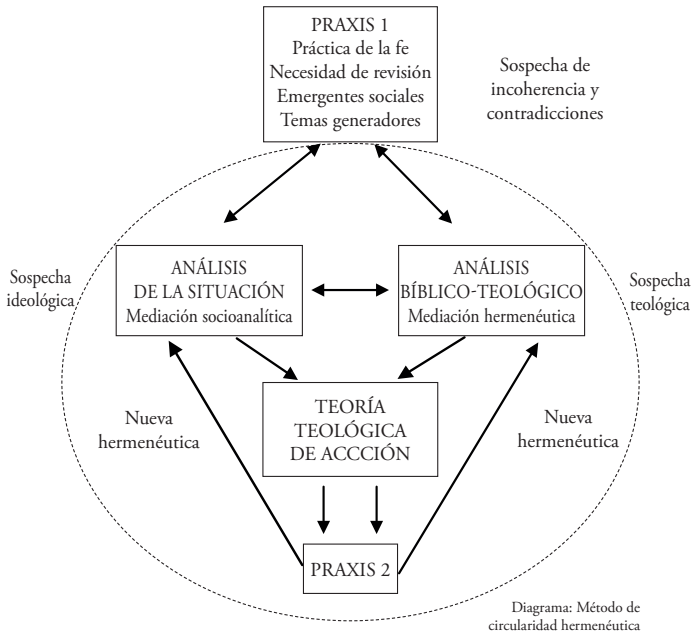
PRAXIS 1
Práctica de la fe
Necesidad de revisión
Emergentes sociales
Temas generadores

Sospecha de incoherencia y contradicciones

Sospecha ideológica

ANÁLISIS DE LA SITUACIÓN
Mediación socioanalítica

ANÁLISIS BÍBLICO-TEOLÓGICO
Mediación hermenéutica

Sospecha teológica

Nueva hermenéutica

TEORÍA TEOLÓGICA DE ACCCIÓN

Nueva hermenéutica

PRAXIS 2

Diagrama: Método de circularidad hermenéutica